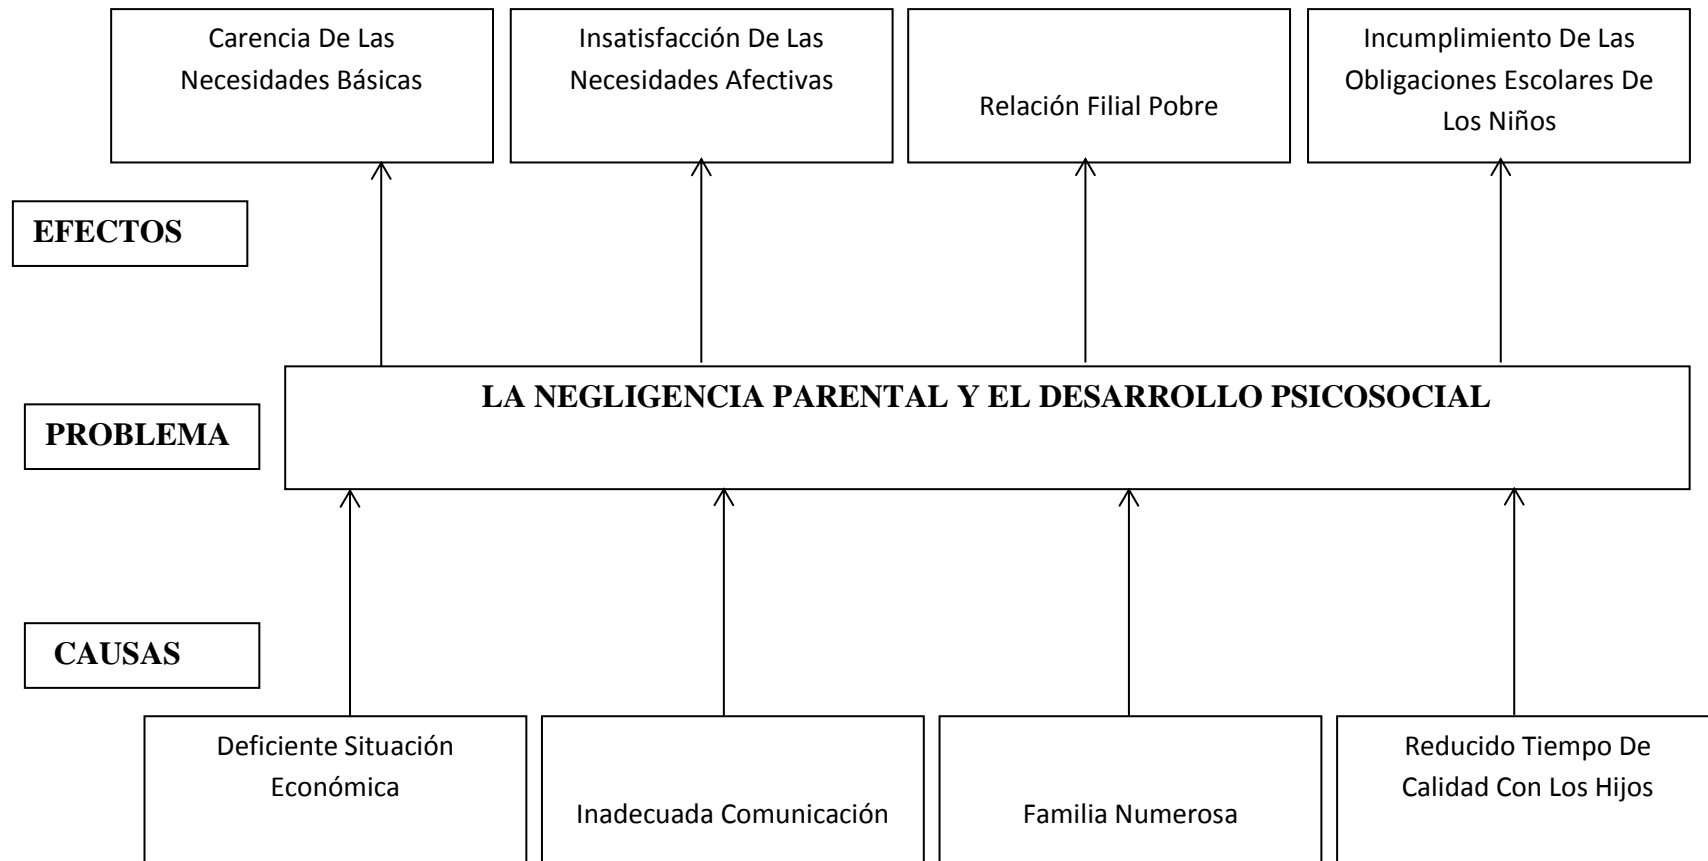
Carencia De Las Necesidades Básicas

Insatisfacción De Las Necesidades Afectivas

Relación Filial Pobre

Incumplimiento De Las Obligaciones Escolares De Los Niños

EFECTOS

PROBLEMA

LA NEGLIGENCIA PARENTAL Y EL DESARROLLO PSICOSOCIAL

CAUSAS

Deficiente Situación Económica

Inadecuada Comunicación

Familia Numerosa

Reducido Tiempo De Calidad Con Los Hijos